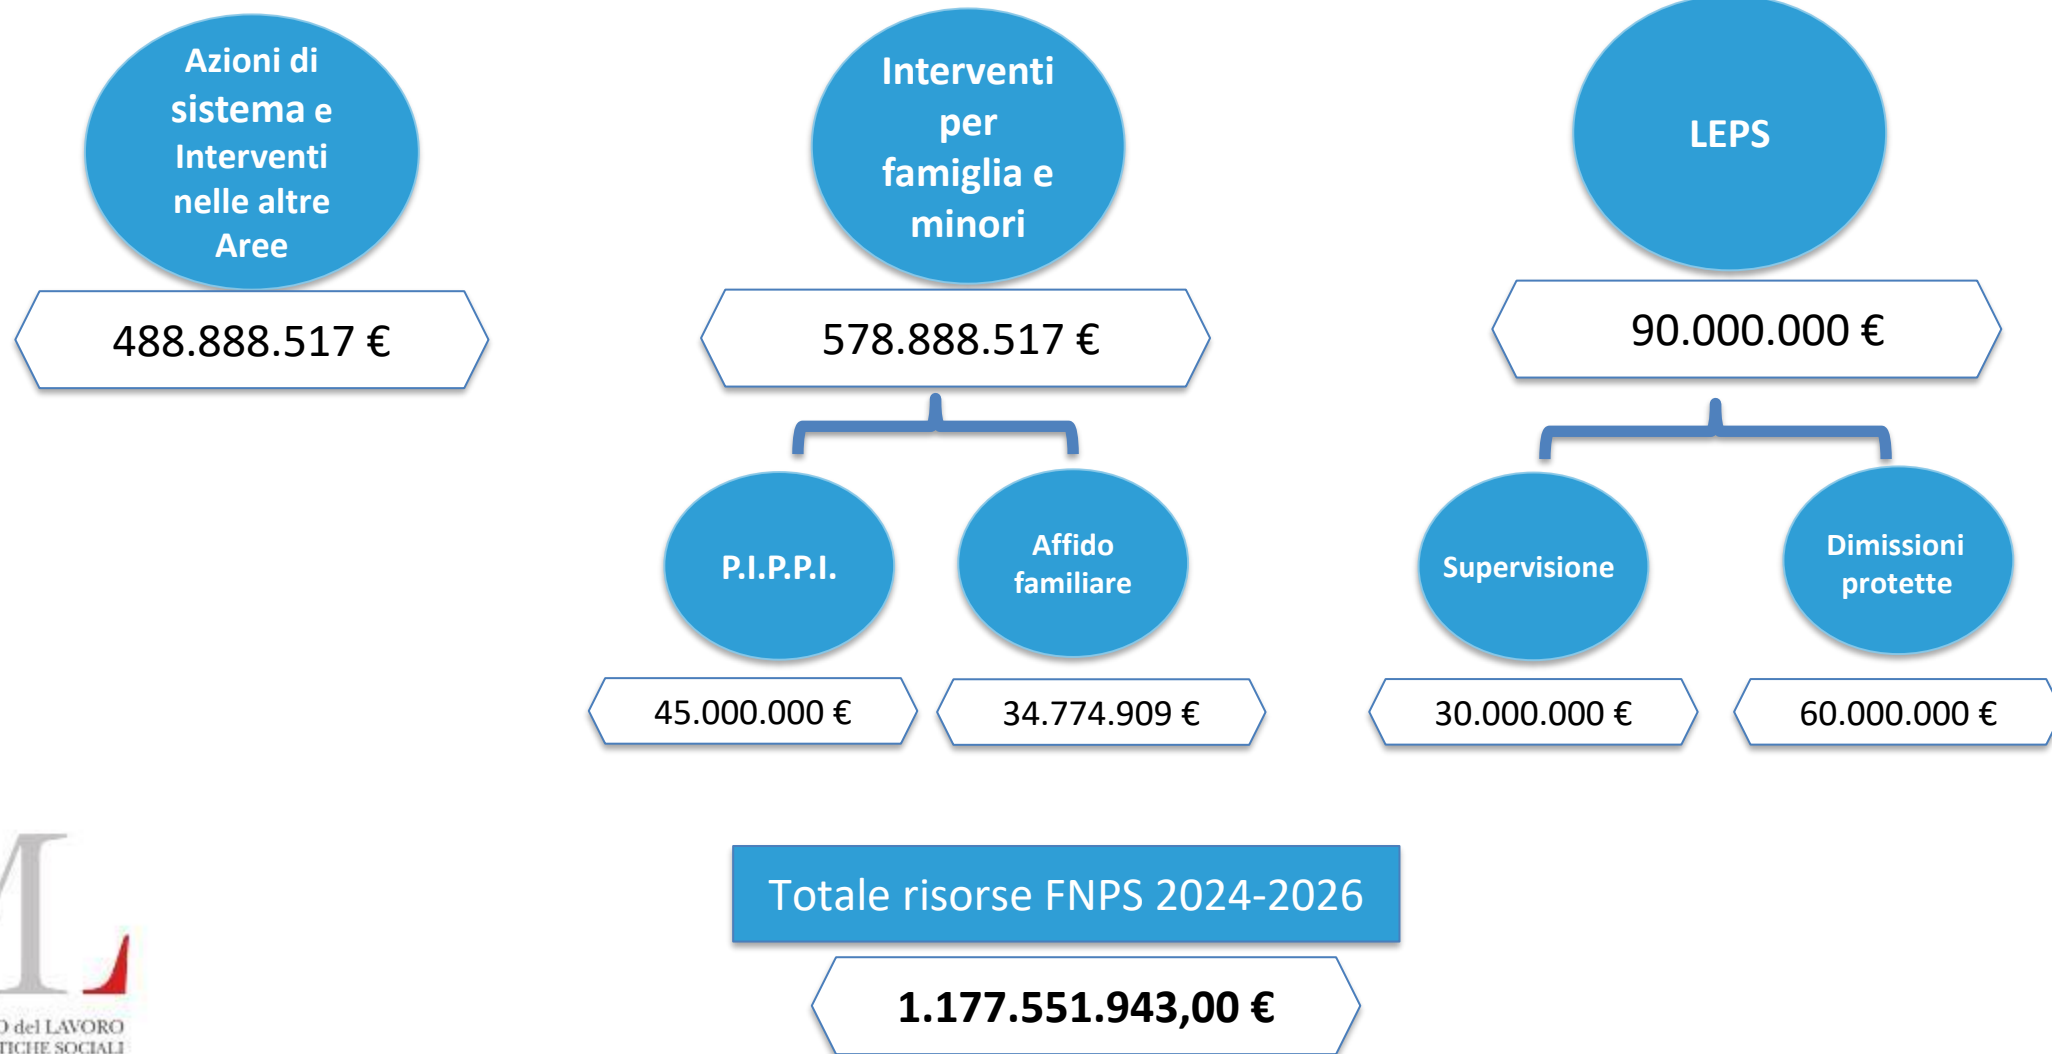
Azioni di sistema e Interventi nelle altre Aree

488.888.517 €

Interventi per famiglia e minori

578.888.517 €

P.I.P.P.I.

45.000.000 €

Affido familiare

34.774.909 €

LEPS

90.000.000 €

Supervisione

30.000.000 €

Dimissioni protette

60.000.000 €

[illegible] del LAVORO
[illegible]TICHE SOCIALI

Totale risorse FNPS 2024-2026

1.177.551.943,00 €